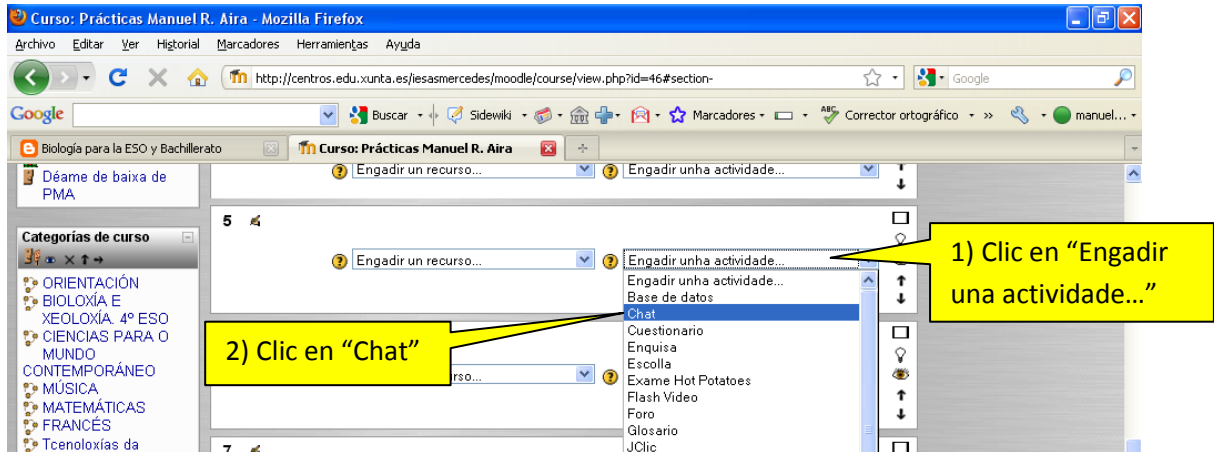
Curso: Prácticas Manuel R. Aira - Mozilla Firefox

Archivo Editar Ver Historial Marcadores Herramientas Ayuda

http://centros.edu.xunta.es/iesasmercedes/moodle/course/view.php?id=46#section-

Google

Google Buscar Sidewiki Marcadores Corrector ortográfico » manuel...

Biología para la ESO y Bachillerato

Curso: Prácticas Manuel R. Aira

Déame de baixa de PMA

Engadir un recurso... Engadir unha actividade...

5

Categorías de curso

ORIENTACIÓN
BIOLOXÍA E XEOLOXÍA. 4º ESO
CIENCIAS PARA O MUNDO CONTEMPORÁNEO
MÚSICA
MATEMÁTICAS
FRANCÉS
Tcenoloxías da

Engadir un recurso... Engadir unha actividade...

Engadir unha actividade...
Base de datos
Chat
Cuestionario
Enquisa
Escolla
Exame Hot Potatoes
Flash Video
Foro
Glosario
JClic

1) Clic en "Engadir una actividade…"

2) Clic en "Chat"

...recurso...

7